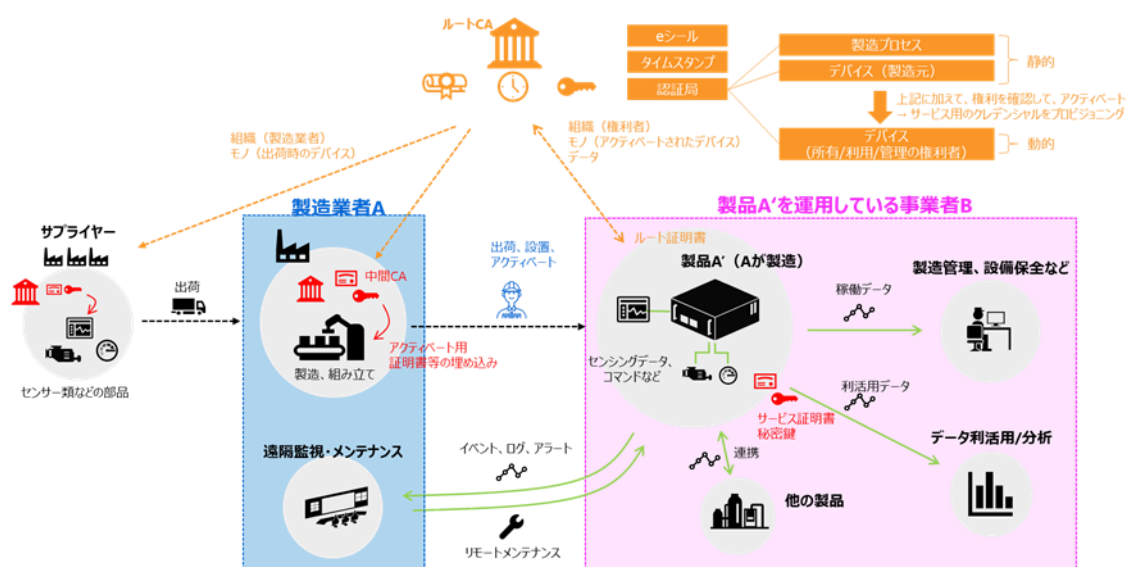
ルートCA

eシール
タイムスタンプ
認証局

製造プロセス
デバイス（製造元）
静的

上記に加えて、権利を確認して、アクティベート
→ サービス用のクレデンシャルをプロビジョニング

デバイス
（所有/利用/管理の権利者）
動的

組織（製造業者）
モノ（出荷時のデバイス）

組織（権利者）
モノ（アクティベートされたデバイス）
データ

サプライヤー
センサー類などの部品

出荷

製造業者A
中間CA
アクティベート用
証明書等の埋め込み
製造、組み立て

出荷、設置、
アクティベート

製品A'を運用している事業者B
ルート証明書
製品A'（Aが製造）
センシングデータ、
コマンドなど
サービス証明書
秘密鍵

稼働データ
製造管理、設備保全など

利活用データ
データ利活用/分析

遠隔監視・メンテナンス
イベント、ログ、アラート
リモートメンテナンス

連携
他の製品